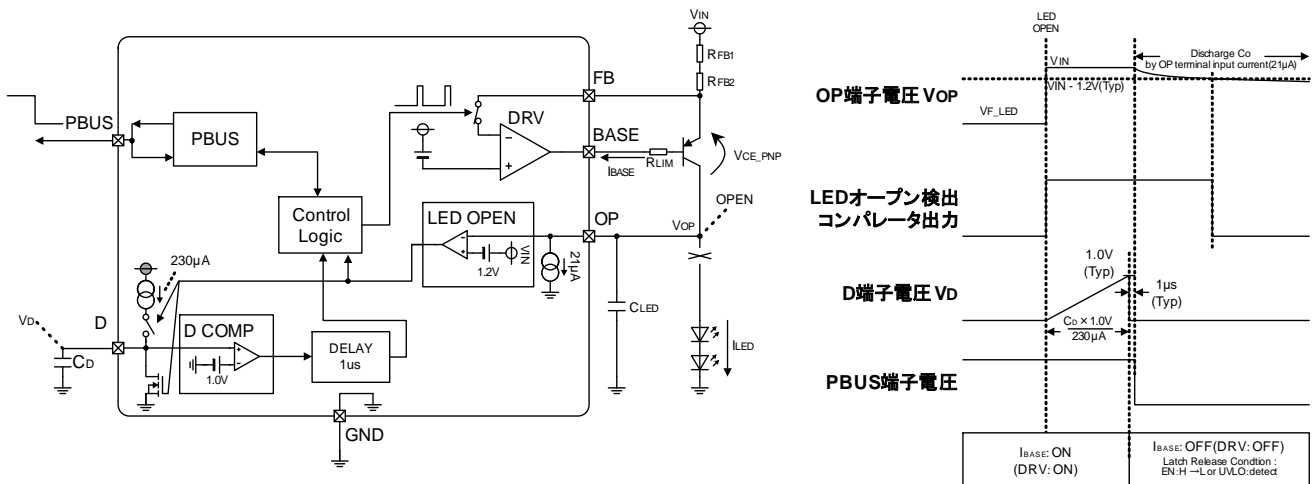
VIN
RFB1
RFB2
FB
PBUS
PBUS
DRV
BASE
IBASE
RLIM
VCE_PNP
Control Logic
LED OPEN
OP
VOP
OPEN
VIN
1.2V
21μA
230μA
CLED
ILED
VD
D
CD
D COMP
1.0V
DELAY 1us
GND

LED OPEN
Discharge Co by OP terminal input current(21μA)
VIN
VIN - 1.2V(Typ)
OP端子電圧 VOP
VF_LED
LEDオープン検出コンパレータ出力
1.0V (Typ)
1μs (Typ)
D端子電圧 VD
$\frac{C_D \times 1.0V}{230\mu A}$
PBUS端子電圧
IBASE: ON (DRV: ON)
IBASE: OFF(DRV: OFF)
Latch Release Condtion : EN:H →L or UVLO:detect